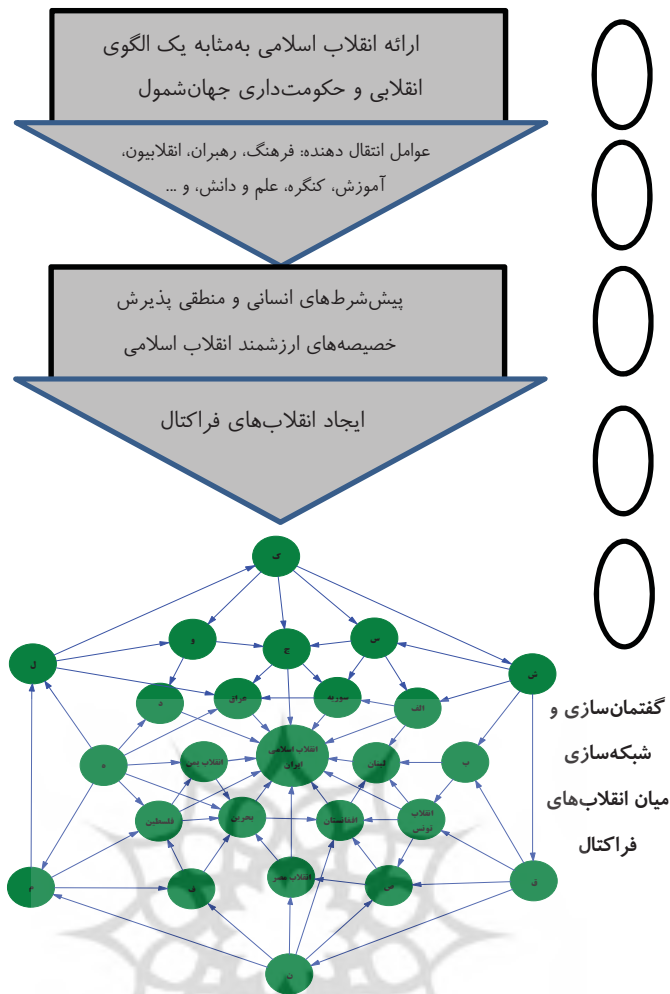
ارائه انقلاب اسلامی به‌مثابه یک الگوی انقلابی و حکومت‌داری جهان‌شمول

عوامل انتقال دهنده: فرهنگ، رهبران، انقلابیون، آموزش، کنگره، علم و دانش، و ...

پیش‌شرط‌های انسانی و منطقی پذیرش خصیصه‌های ارزشمند انقلاب اسلامی

ایجاد انقلاب‌های فراکتال

ک
ه
ج
س
ل
ش
د
عراق
سوریه
الف
انقلاب اسلامی ایران
ه
انقلاب یمن
لبنان
ب
فلسطین
بحرین
افغانستان
انقلاب تونس
م
ف
انقلاب مصر
ص
ق
ن

گفتمان‌سازی و شبکه‌سازی میان انقلاب‌های فراکتال